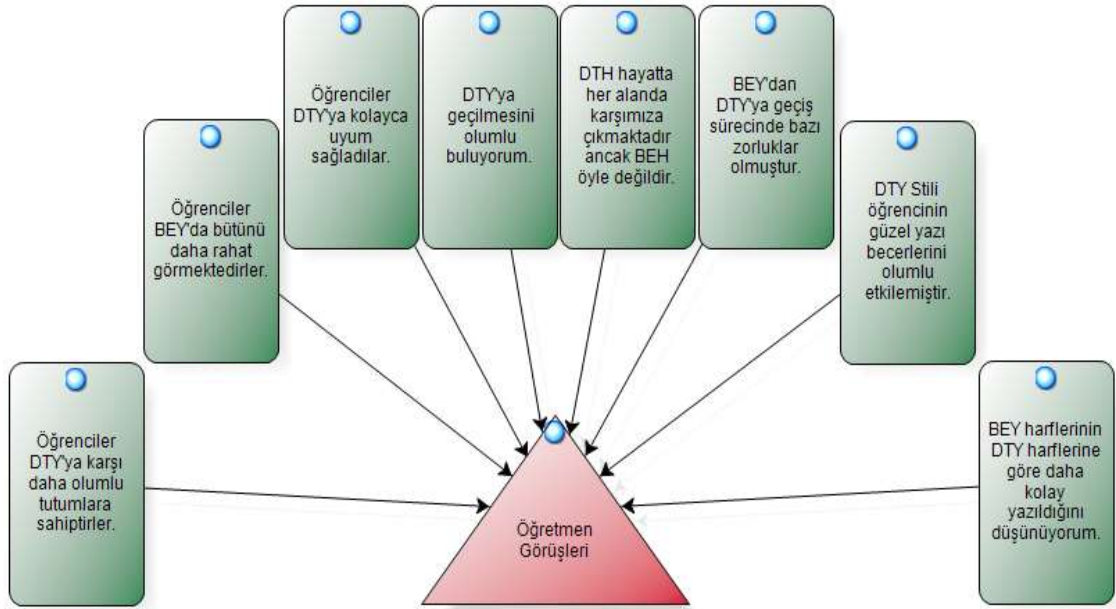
Öğrenciler DTY'ya kolayca uyum sağladılar.

DTY'ya geçilmesini olumlu buluyorum.

DTH hayatta her alanda karşımıza çıkmaktadır ancak BEH öyle değildir.

BEY'dan DTY'ya geçiş sürecinde bazı zorluklar olmuştur.

Öğrenciler BEY'da bütünü daha rahat görmektedirler.

DTY Stili öğrencinin güzel yazı becerlerini olumlu etkilemiştir.

Öğrenciler DTY'ya karşı daha olumlu tutumlara sahiptirler.

BEY harflerinin DTY harflerine göre daha kolay yazıldığını düşünüyorum.

Öğretmen Görüşleri